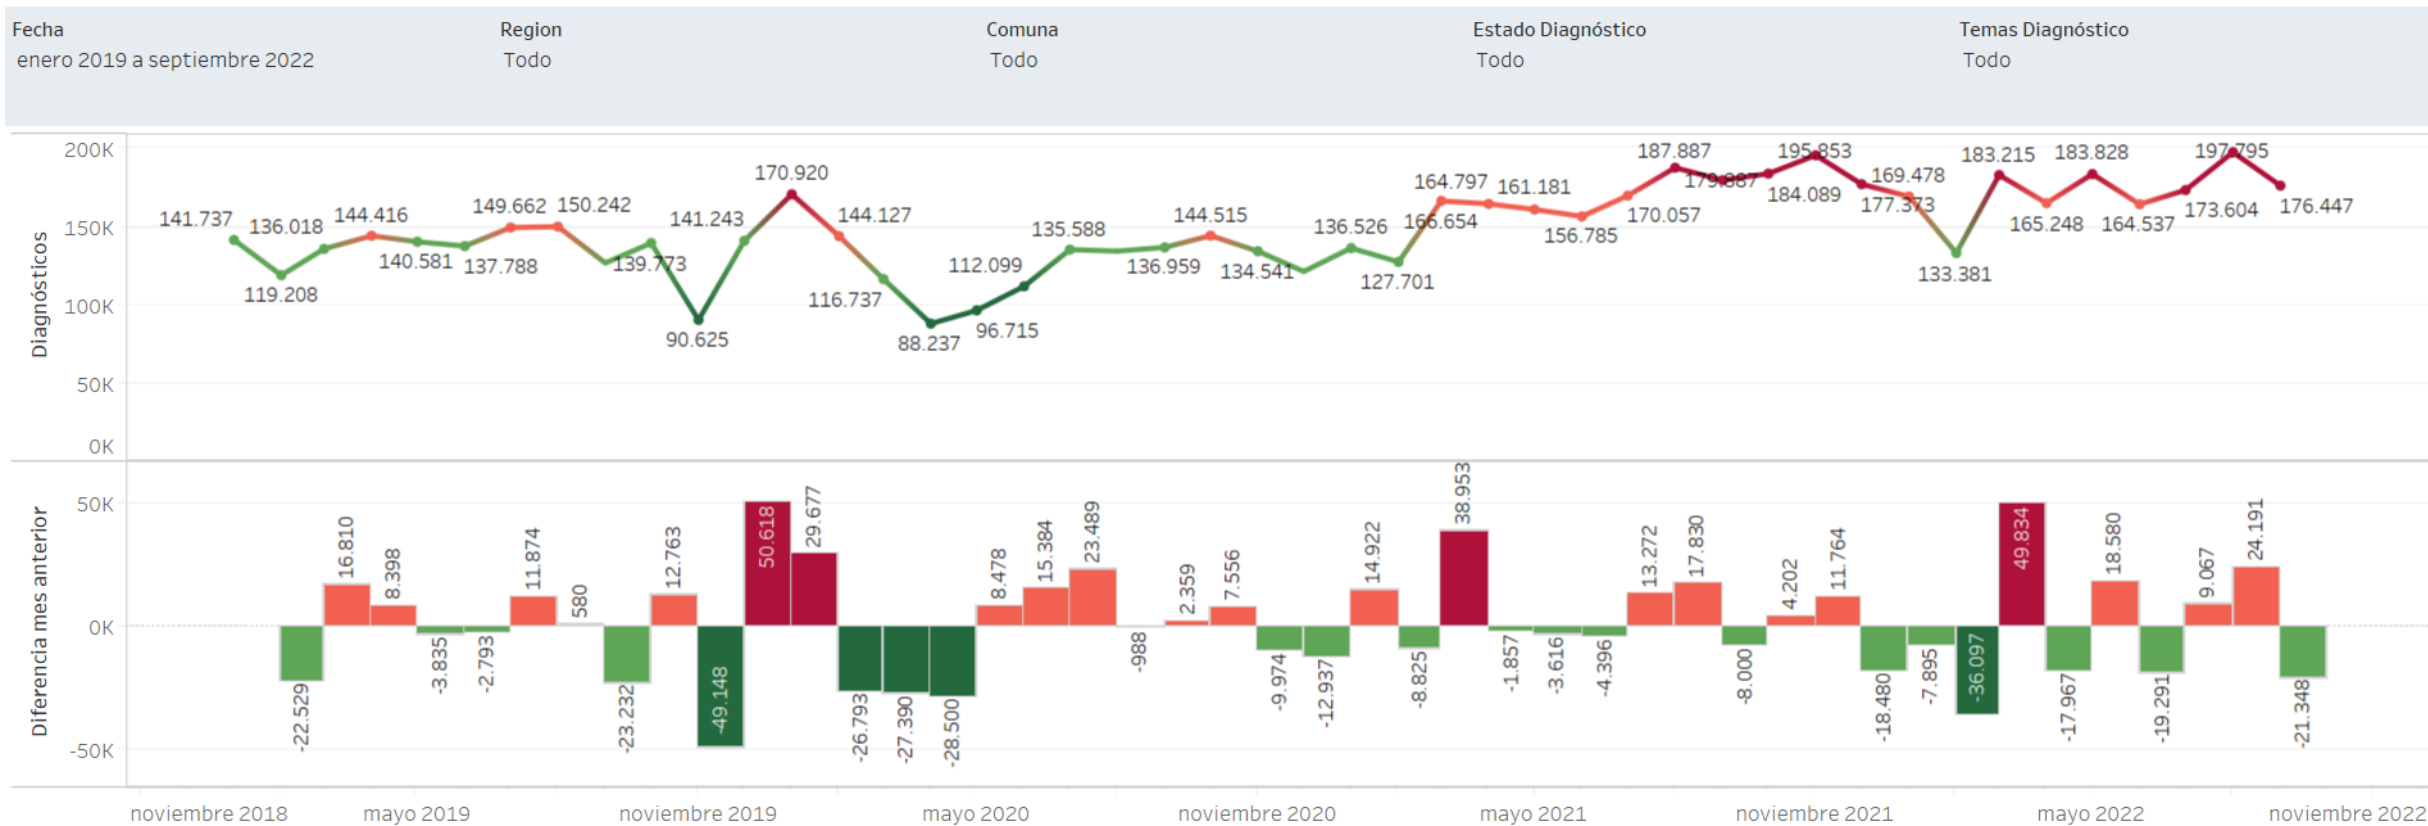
Fecha
enero 2019 a septiembre 2022

Region
Todo

Comuna
Todo

Estado Diagnóstico
Todo

Temas Diagnóstico
Todo

Diagnósticos

200K
150K
100K
50K
0K

141.737
119.208
136.018
144.416
140.581
137.788
149.662
150.242
139.773
141.243
90.625
170.920
144.127
116.737
88.237
96.715
112.099
135.588
136.959
144.515
134.541
136.526
127.701
166.654
164.797
161.181
156.785
170.057
187.887
179.887
184.089
195.853
169.478
177.373
133.381
183.215
165.248
183.828
164.537
173.604
197.795
176.447

Diferencia mes anterior

50K
0K
-50K

-22.529
16.810
8.398
-3.835
-2.793
11.874
580
-23.232
12.763
-49.148
50.618
29.677
-26.793
-27.390
-28.500
8.478
15.384
23.489
-988
2.359
7.556
-9.974
-12.937
14.922
-8.825
38.953
-1.857
-3.616
-4.396
13.272
17.830
-8.000
4.202
11.764
-18.480
-7.895
-36.097
49.834
-17.967
18.580
-19.291
9.067
24.191
-21.348

noviembre 2018
mayo 2019
noviembre 2019
mayo 2020
noviembre 2020
mayo 2021
noviembre 2021
mayo 2022
noviembre 2022